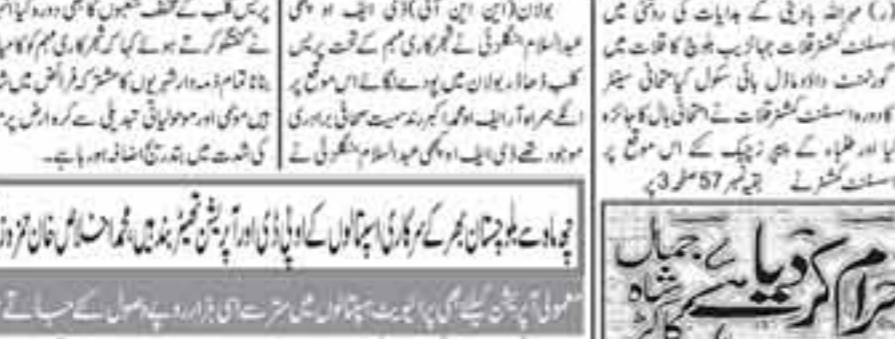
پریس کلب کے مختلف شعبوں کا بھی دورہ کیا اور
نے گفتگو کرتے ہوئے کہا کہ شجرکاری مہم کو کامیاب
بنانا تمام ذمہ دار شہریوں کا مشترکہ فرائض میں شامل
ہیں موسمی اور موسمیاتی تبدیلی سے کرہ ارض پر
کی شدت میں بتدریج اضافہ ہو رہا ہے۔

بولان (این این آئی) ڈی ایف او وائلڈ
عبدالاسلام منگلزئی نے شجرکاری مہم کے تحت پریس
کلب ڈھاڈر بولان میں پودے لگائے اس موقع پر
انکے ہمراہ آر ایف او محمد اکبر رند سمیت صحافی برادری
موجود تھے ڈی ایف او وائلڈ عبدالاسلام منگلزئی نے

(...) ہمراہ ... پارٹی کی ہدایات کی روشنی میں
اسسٹنٹ کمشنر قلات جہانزیب بلوچ کا قلات میں
گورنمنٹ داؤد ماڈل ہائی سکول کا امتحانی سینٹر
کا دورہ اسسٹنٹ کمشنر قلات نے امتحانی ہال کا جائزہ
لیا اور طلباء کے پیپر چیک کیے اس موقع پر
اسسٹنٹ کمشنر نے بقیہ نمبر 57 صفحہ 3 پر

چھ ماہ سے بلوچستان بھر کے سرکاری ہسپتالوں کے او پی ڈی اور آپریشن تھیٹر بند ہیں محمد اعظم خان ترہ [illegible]

معمولی آپریشن کیلئے بھی پرائیویٹ ہسپتالوں میں ستر سے اسی ہزار روپے وصول کیے جاتے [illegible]

حرام کر دیا ہے
جمال
شاہ
کاکڑ